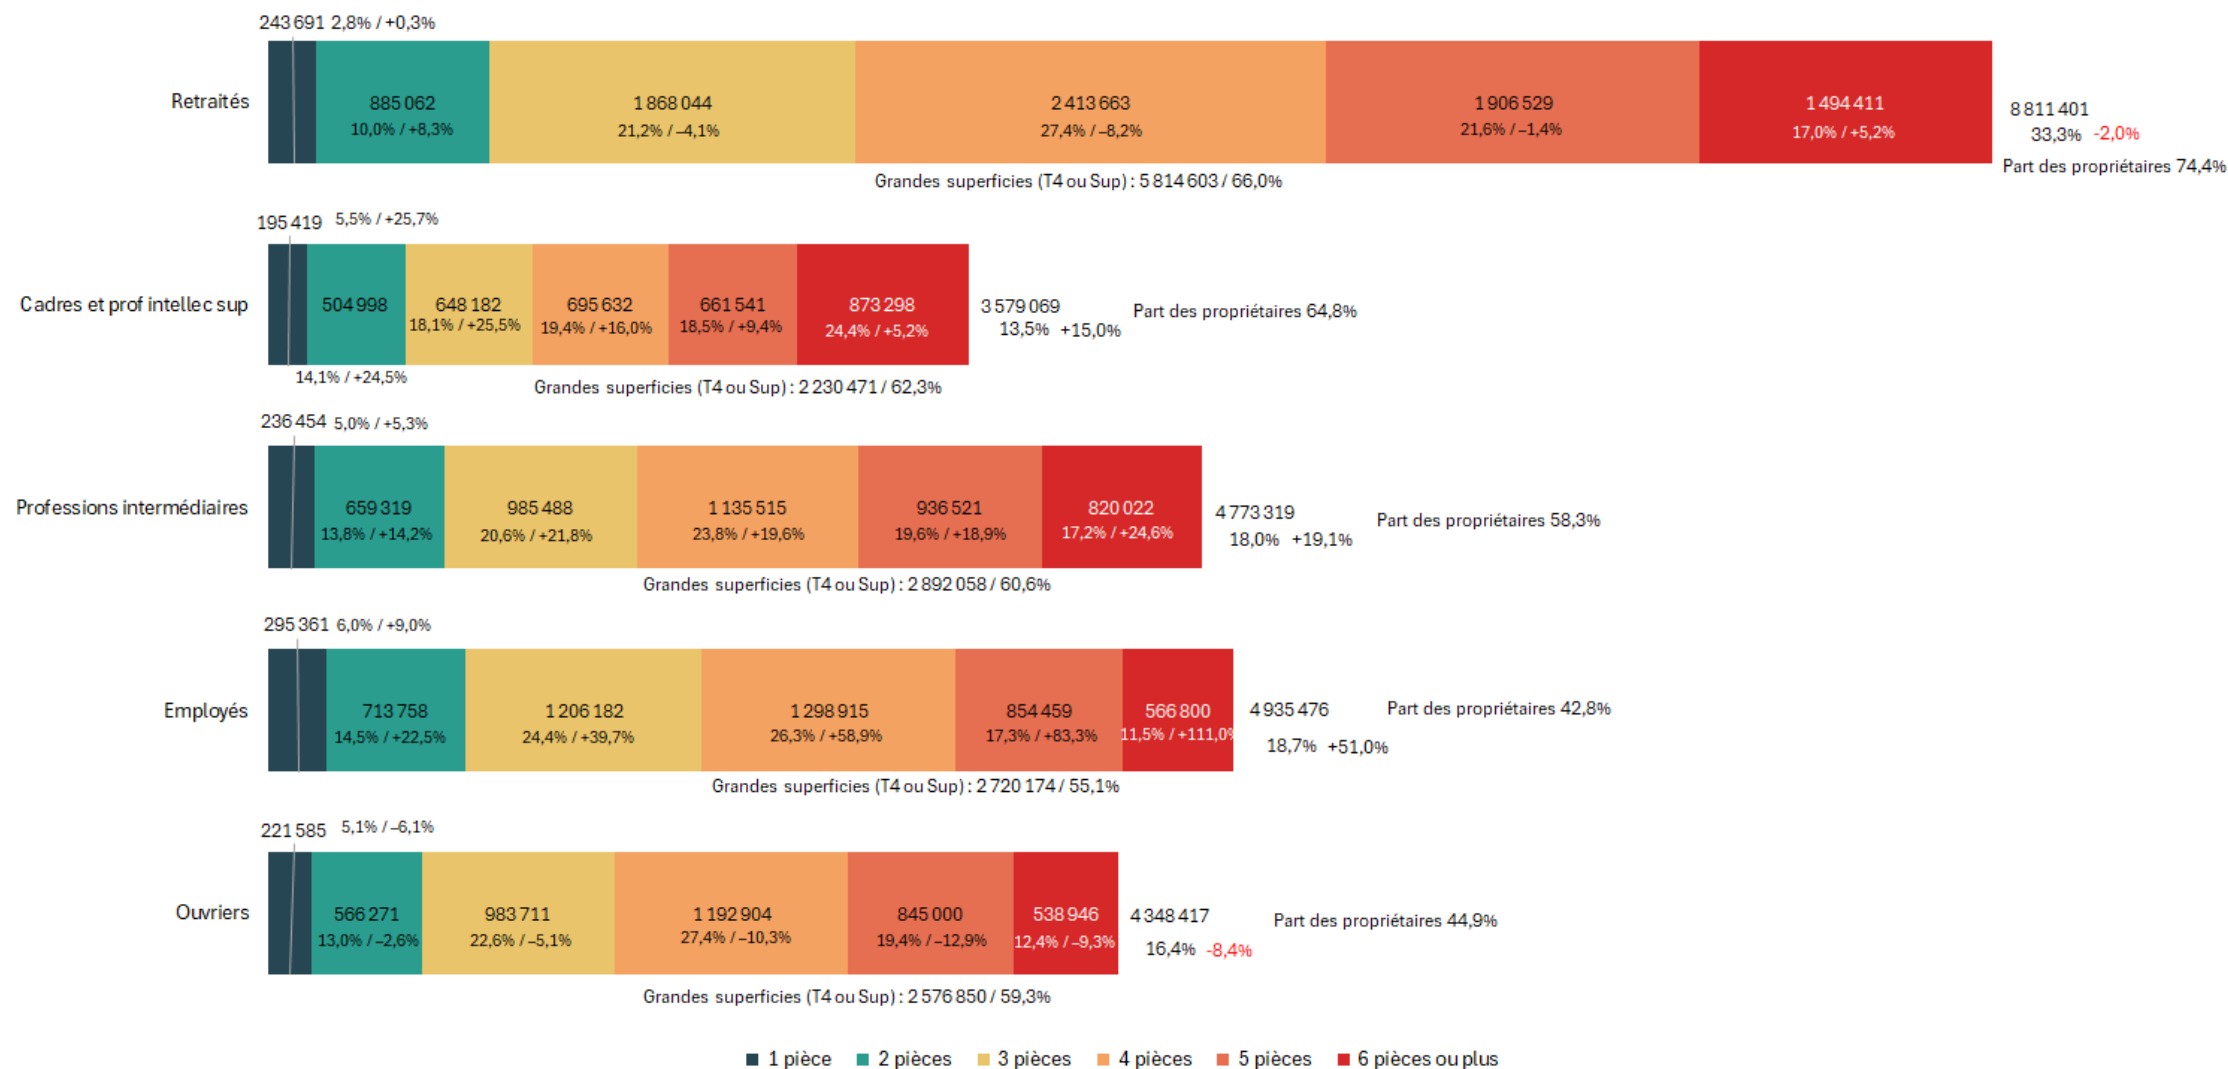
243 691 2,8% / +0,3%

Retraités

885 062
10,0% / +8,3%

1 868 044
21,2% / –4,1%

2 413 663
27,4% / –8,2%

1 906 529
21,6% / –1,4%

1 494 411
17,0% / +5,2%

8 811 401
33,3% -2,0%

Grandes superficies (T4 ou Sup) : 5 814 603 / 66,0%

Part des propriétaires 74,4%

195 419 5,5% / +25,7%

Cadres et prof intellec sup

504 998

648 182
18,1% / +25,5%

695 632
19,4% / +16,0%

661 541
18,5% / +9,4%

873 298
24,4% / +5,2%

3 579 069
13,5% +15,0%

Part des propriétaires 64,8%

14,1% / +24,5%

Grandes superficies (T4 ou Sup) : 2 230 471 / 62,3%

236 454 5,0% / +5,3%

Professions intermédiaires

659 319
13,8% / +14,2%

985 488
20,6% / +21,8%

1 135 515
23,8% / +19,6%

936 521
19,6% / +18,9%

820 022
17,2% / +24,6%

4 773 319
18,0% +19,1%

Part des propriétaires 58,3%

Grandes superficies (T4 ou Sup) : 2 892 058 / 60,6%

295 361 6,0% / +9,0%

Employés

713 758
14,5% / +22,5%

1 206 182
24,4% / +39,7%

1 298 915
26,3% / +58,9%

854 459
17,3% / +83,3%

566 800
11,5% / +111,0%

4 935 476
18,7% +51,0%

Part des propriétaires 42,8%

Grandes superficies (T4 ou Sup) : 2 720 174 / 55,1%

221 585 5,1% / –6,1%

Ouvriers

566 271
13,0% / –2,6%

983 711
22,6% / –5,1%

1 192 904
27,4% / –10,3%

845 000
19,4% / –12,9%

538 946
12,4% / –9,3%

4 348 417
16,4% -8,4%

Part des propriétaires 44,9%

Grandes superficies (T4 ou Sup) : 2 576 850 / 59,3%

1 pièce 2 pièces 3 pièces 4 pièces 5 pièces 6 pièces ou plus